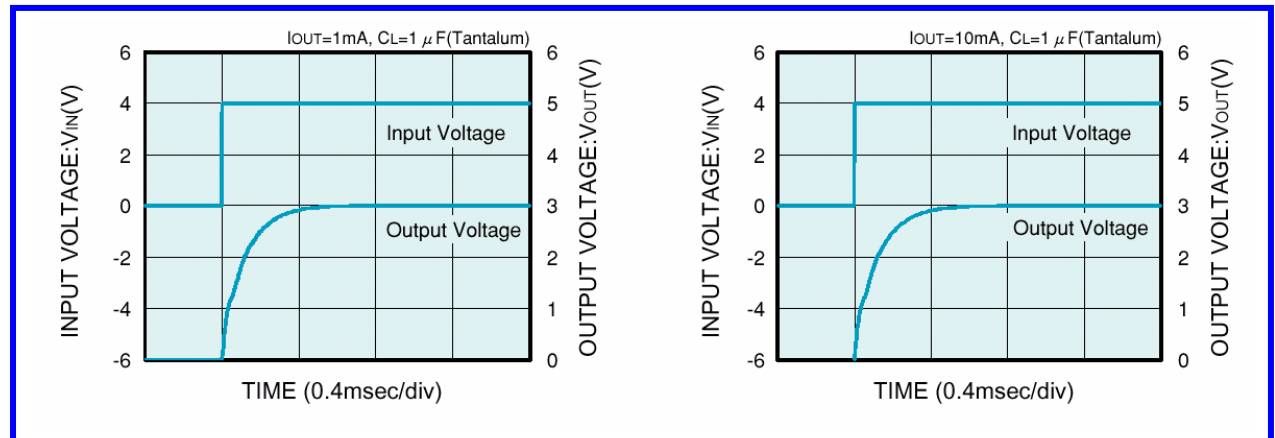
IOUT=1mA, CL=1 $\mu$F(Tantalum)

INPUT VOLTAGE:VIN(V)

6
4
2
0
-2
-4
-6

OUTPUT VOLTAGE:VOUT(V)

6
5
4
3
2
1
0

Input Voltage

Output Voltage

TIME (0.4msec/div)

IOUT=10mA, CL=1 $\mu$F(Tantalum)

INPUT VOLTAGE:VIN(V)

6
4
2
0
-2
-4
-6

OUTPUT VOLTAGE:VOUT(V)

6
5
4
3
2
1
0

Input Voltage

Output Voltage

TIME (0.4msec/div)